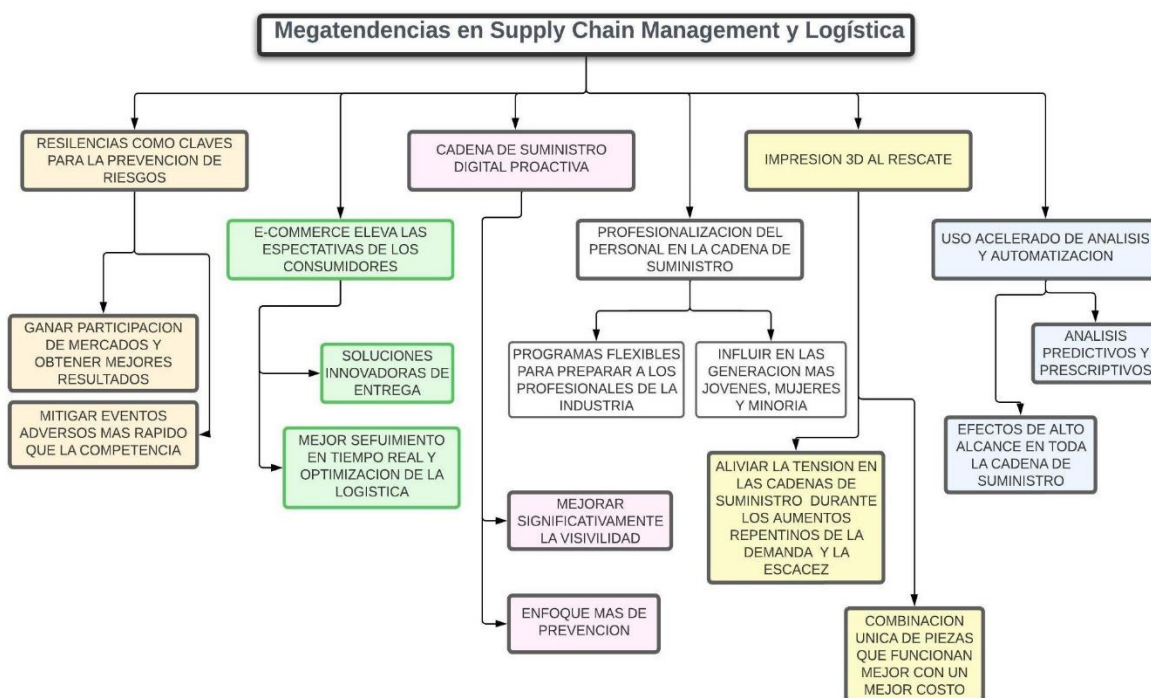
Megatendencias en Supply Chain Management y Logística

RESILENCIAS COMO CLAVES PARA LA PREVENCION DE RIESGOS

GANAR PARTICIPACION DE MERCADOS Y OBTENER MEJORES RESULTADOS

MITIGAR EVENTOS ADVERSOS MAS RAPIDO QUE LA COMPETENCIA

E-COMMERCE ELEVA LAS ESPECTATIVAS DE LOS CONSUMIDORES

SOLUCIONES INNOVADORAS DE ENTREGA

MEJOR SEFUIMIENTO EN TIEMPO REAL Y OPTIMIZACION DE LA LOGISTICA

CADENA DE SUMINISTRO DIGITAL PROACTIVA

MEJORAR SIGNIFICATIVAMENTE LA VISIVILIDAD

ENFOQUE MAS DE PREVENCION

PROFESIONALIZACION DEL PERSONAL EN LA CADENA DE SUMINISTRO

PROGRAMAS FLEXIBLES PARA PREPARAR A LOS PROFESIONALES DE LA INDUSTRIA

INFLUIR EN LAS GENERACION MAS JOVENES, MUJERES Y MINORIA

IMPRESION 3D AL RESCATE

ALIVIAR LA TENSION EN LAS CADENAS DE SUMINISTRO DURANTE LOS AUMENTOS REPENTINOS DE LA DEMANDA Y LA ESCACEZ

COMBINACION UNICA DE PIEZAS QUE FUNCIONAN MEJOR CON UN MEJOR COSTO

USO ACELERADO DE ANALISIS Y AUTOMATIZACION

ANALISIS PREDICTIVOS Y PRESCRIPTIVOS

EFECTOS DE ALTO ALCANCE EN TODA LA CADENA DE SUMINISTRO